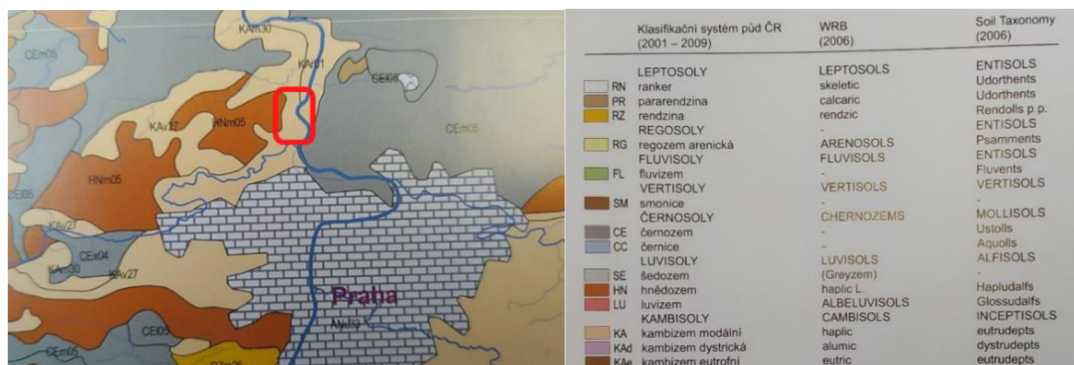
KAm30
KAv01
CEk05
KAv27
HNm05
CEm05
CEm05
CEl05
HNm05
KAv27
CEx04
KAm30
KAv27
Praha
CEl05
CEm05
AN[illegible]

| | Klasifikační systém půd ČR (2001 – 2009) | WRB (2006) | Soil Taxonomy (2006) |
|---|---|---|---|
| | LEPTOSOLY | LEPTOSOLS | ENTISOLS |
| RN | ranker | skeletic | Udorthents |
| PR | pararendzina | calcaric | Udorthents |
| RZ | rendzina | rendzic | Rendolls p.p. |
| | REGOSOLY | - | ENTISOLS |
| RG | regozem arenická | ARENOSOLS | Psamments |
| | FLUVISOLY | FLUVISOLS | ENTISOLS |
| FL | fluvizem | - | Fluvents |
| | VERTISOLY | VERTISOLS | VERTISOLS |
| SM | smonice | - | - |
| | ČERNOSOLY | CHERNOZEMS | MOLLISOLS |
| CE | černozem | - | Ustolls |
| CC | černice | - | Aquolls |
| | LUVISOLY | LUVISOLS | ALFISOLS |
| SE | šedozem | (Greyzem) | - |
| HN | hnědozem | haplic L. | Hapludalfs |
| LU | luvizem | ALBELUVISOLS | Glossudalfs |
| | KAMBISOLY | CAMBISOLS | INCEPTISOLS |
| KA | kambizem modální | haplic | eutrudepts |
| KAd | kambizem dystrická | alumic | dystrudepts |
| KAe | kambizem eutrofní | eutric | eutrudepts |